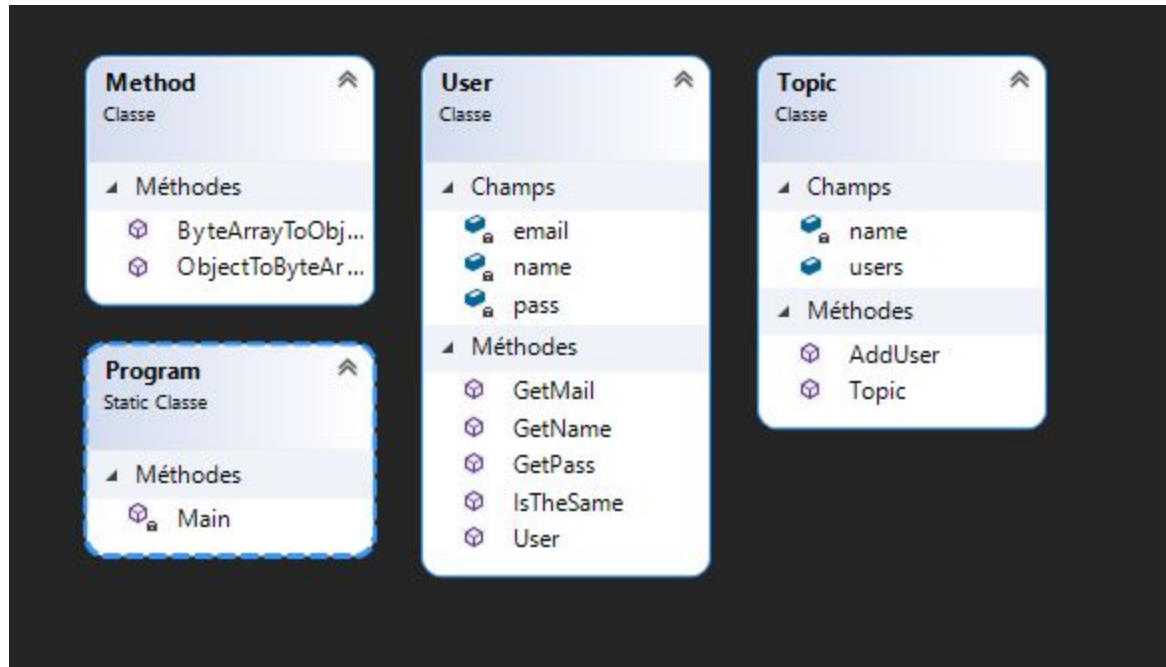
Method
Classe

Méthodes
ByteArrayToObj...
ObjectToByteAr...

Program
Static Classe

Méthodes
Main

User
Classe

Champs
email
name
pass

Méthodes
GetMail
GetName
GetPass
IsTheSame
User

Topic
Classe

Champs
name
users

Méthodes
AddUser
Topic